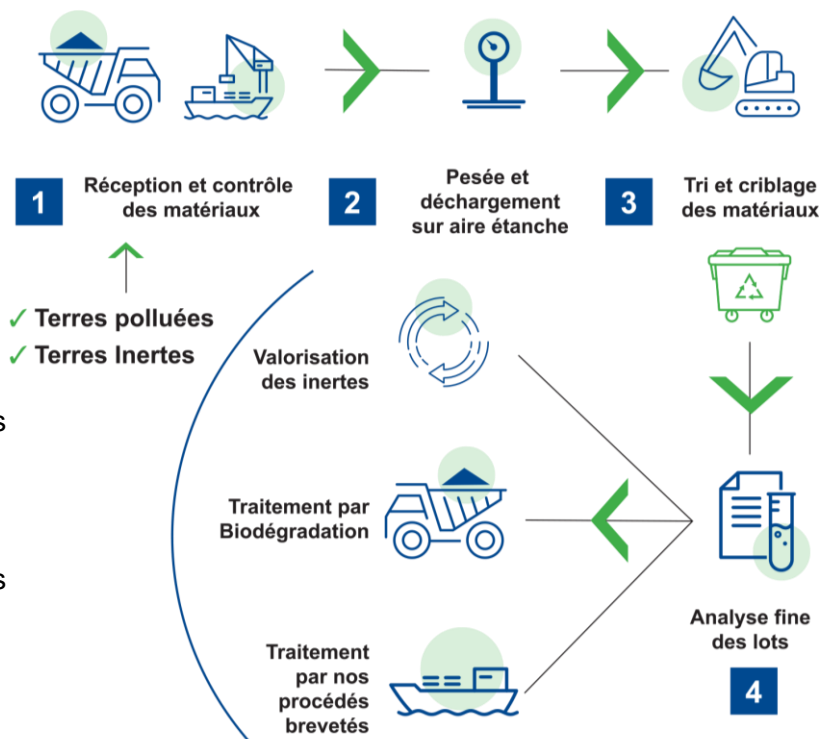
1 Réception et contrôle des matériaux

2 Pesée et déchargement sur aire étanche

3 Tri et criblage des matériaux

✓ Terres polluées
✓ Terres Inertes

s

s

Valorisation des inertes

Traitement par Biodégradation

Traitement par nos procédés brevetés

Analyse fine des lots

4